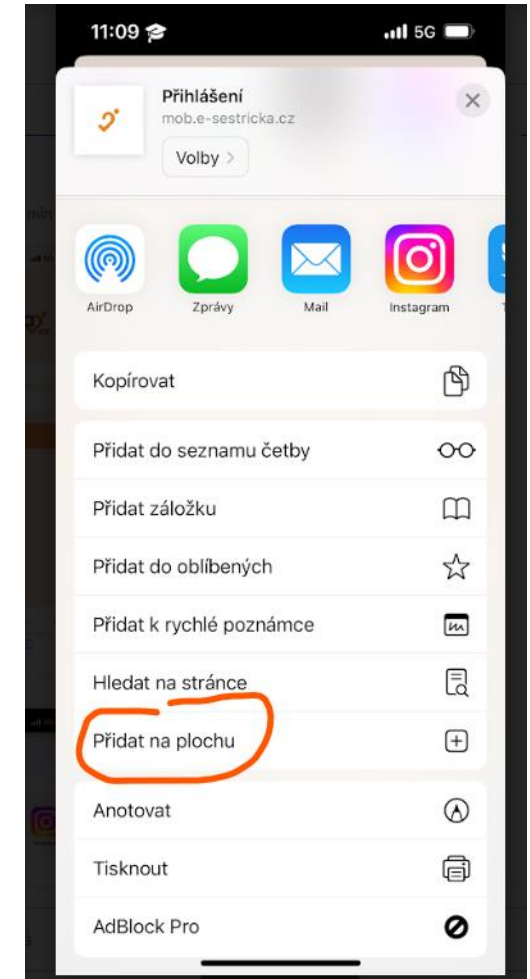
11:09

5G

Přihlášení
mob.e-sestricka.cz
Volby >

AirDrop
Zprávy
Mail
Instagram

Kopírovat

Přidat do seznamu četby
Přidat záložku
Přidat do oblíbených
Přidat k rychlé poznámce
Hledat na stránce
Přidat na plochu

Anotovat
Tisknout
AdBlock Pro